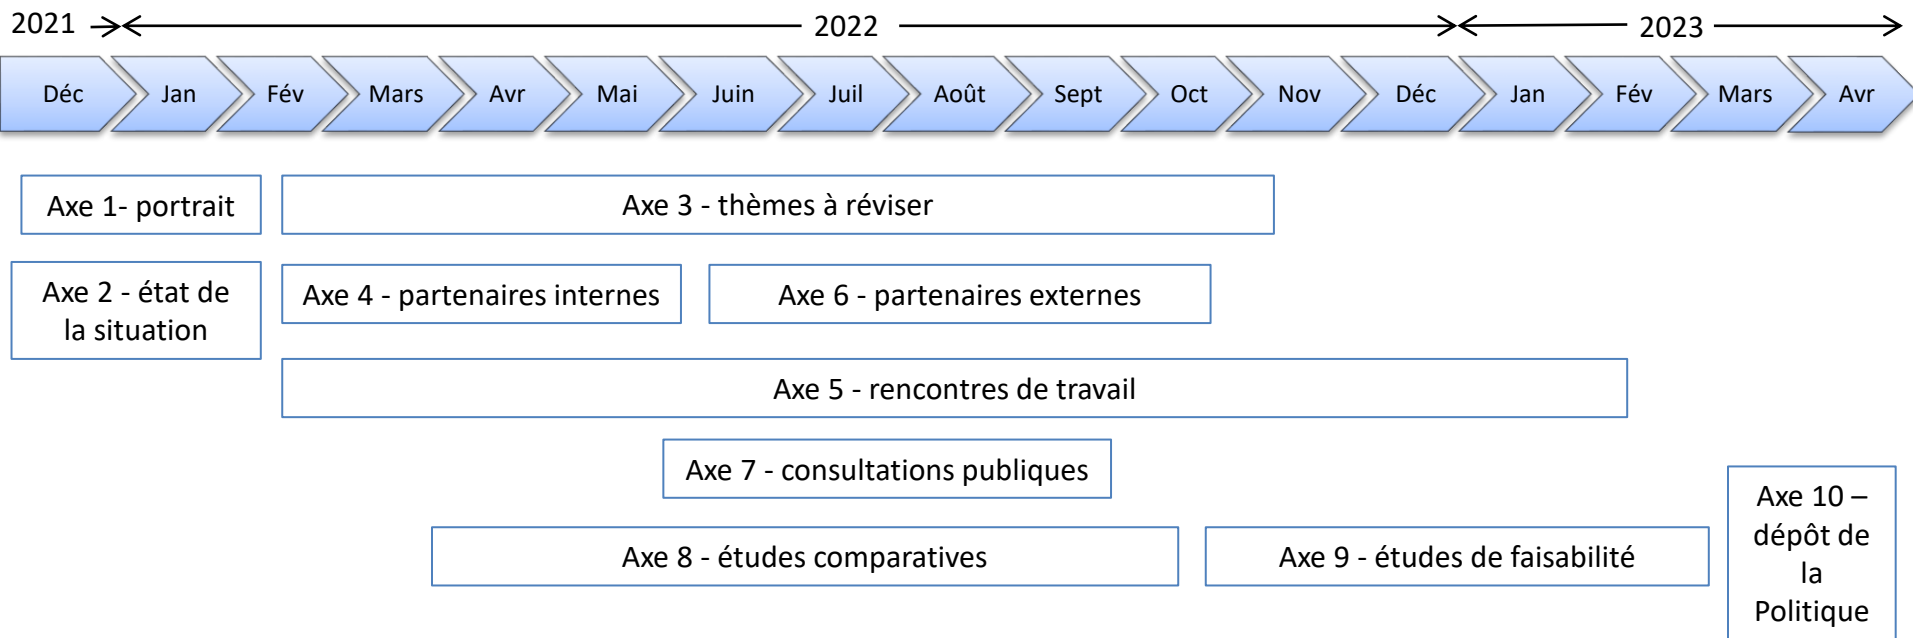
2021 2022 2023

Déc Jan Fév Mars Avr Mai Juin Juil Août Sept Oct Nov Déc Jan Fév Mars Avr

Axe 1- portrait

Axe 3 - thèmes à réviser

Axe 2 - état de la situation

Axe 4 - partenaires internes

Axe 6 - partenaires externes

Axe 5 - rencontres de travail

Axe 7 - consultations publiques

Axe 10 – dépôt de la Politique

Axe 8 - études comparatives

Axe 9 - études de faisabilité